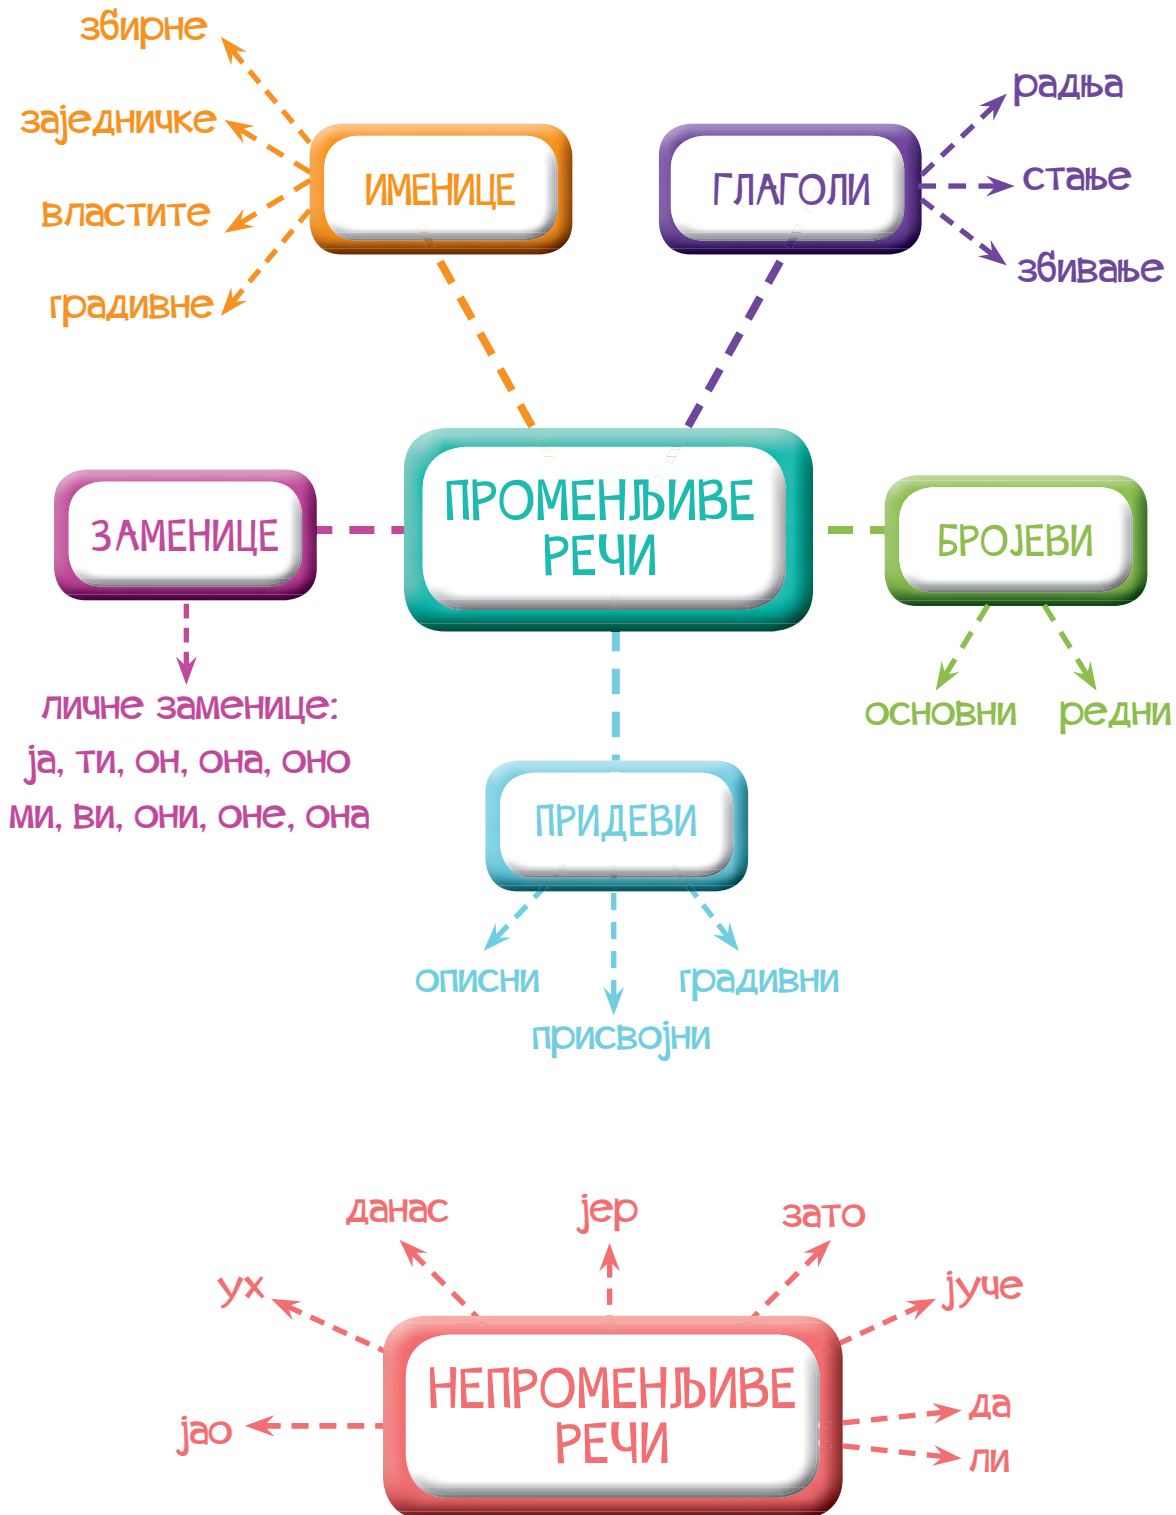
збирне
заједничке
властите
градивне

ИМЕНИЦЕ

ГЛАГОЛИ

радња
стање
збивање

ЗАМЕНИЦЕ

ПРОМЕНЉИВЕ РЕЧИ

БРОЈЕВИ

личне заменице:
ја, ти, он, она, оно
ми, ви, они, оне, она

основни
редни

ПРИДЕВИ

описни
градивни
присвојни

данас
јер
зато
ух
јуче

НЕПРОМЕНЉИВЕ РЕЧИ

јао
да
ли